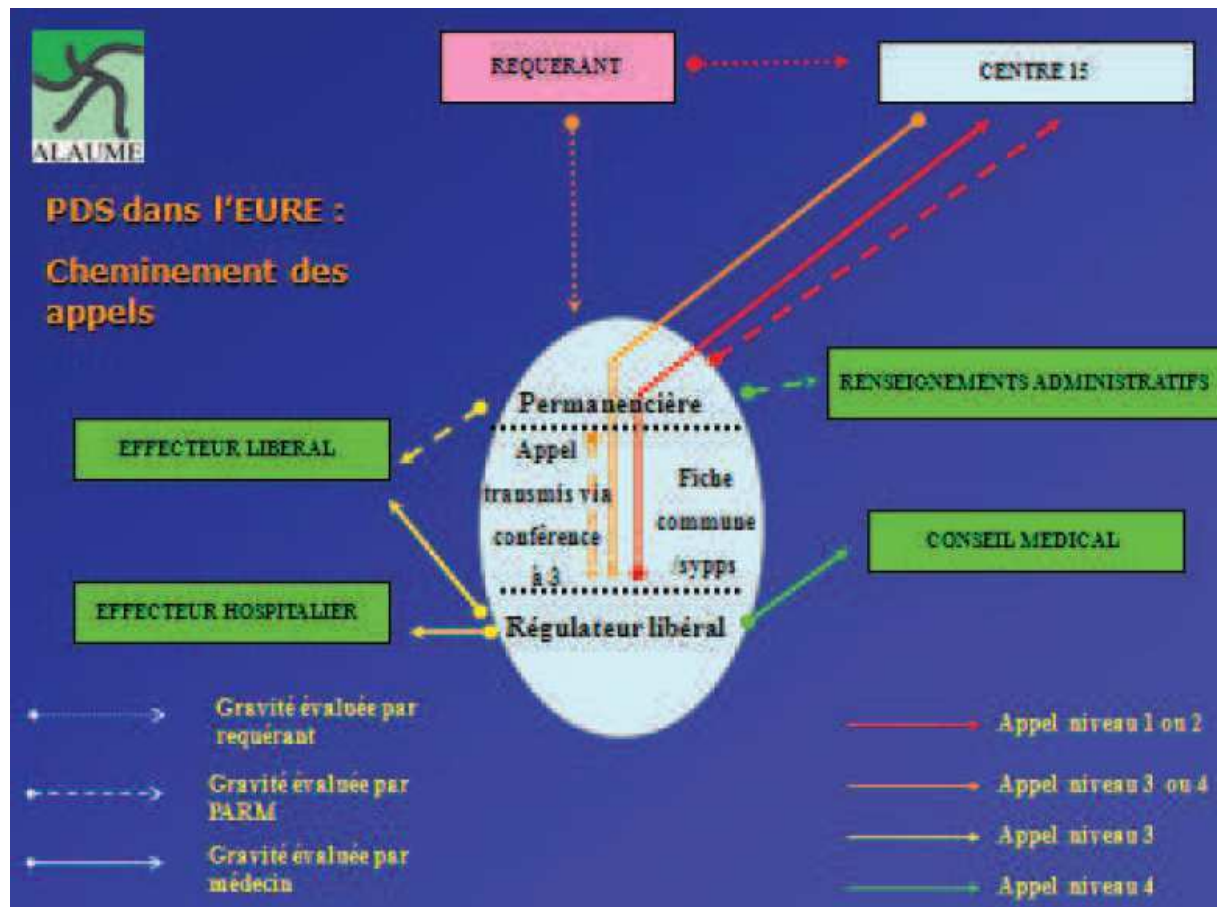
ALAUME

PDS dans l'EURE :

Cheminement des appels

REQUERANT

CENTRE 15

RENSEIGNEMENTS ADMINISTRATIFS

EFFECTEUR LIBERAL

Permanencière

Appel transmis via conférence à 3

Fiche commune /sypps

Régulateur libéral

CONSEIL MEDICAL

EFFECTEUR HOSPITALIER

Gravité évaluée par requérant

Gravité évaluée par PARM

Gravité évaluée par médecin

Appel niveau 1 ou 2

Appel niveau 3 ou 4

Appel niveau 3

Appel niveau 4